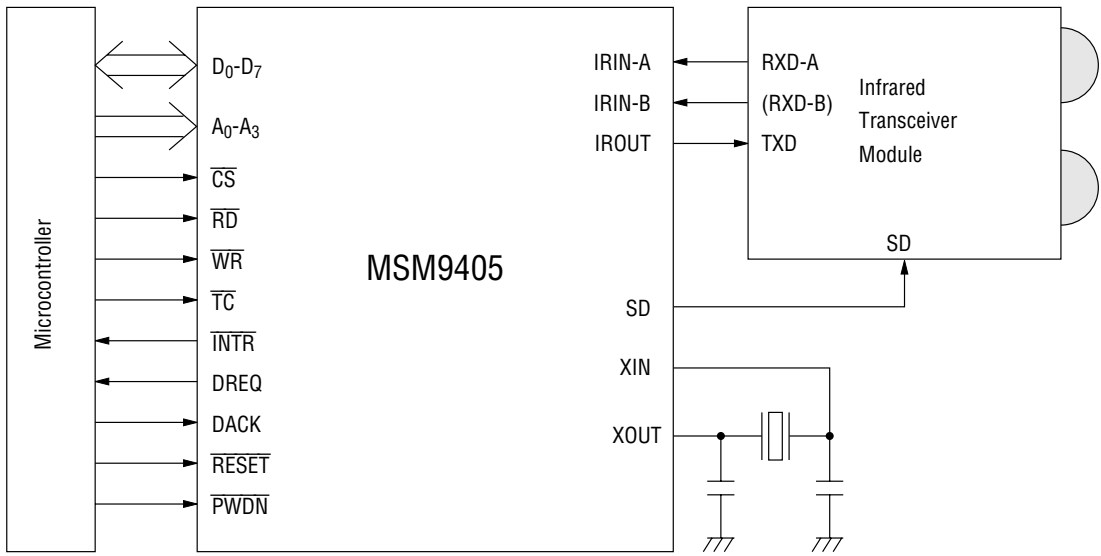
Microcontroller

$D_0$-$D_7$

$A_0$-$A_3$

$\overline{CS}$

$\overline{RD}$

$\overline{WR}$

$\overline{TC}$

$\overline{INTR}$

DREQ

DACK

$\overline{RESET}$

$\overline{PWDN}$

MSM9405

IRIN-A

IRIN-B

IROUT

SD

XIN

XOUT

RXD-A

(RXD-B)

TXD

Infrared Transceiver Module

SD